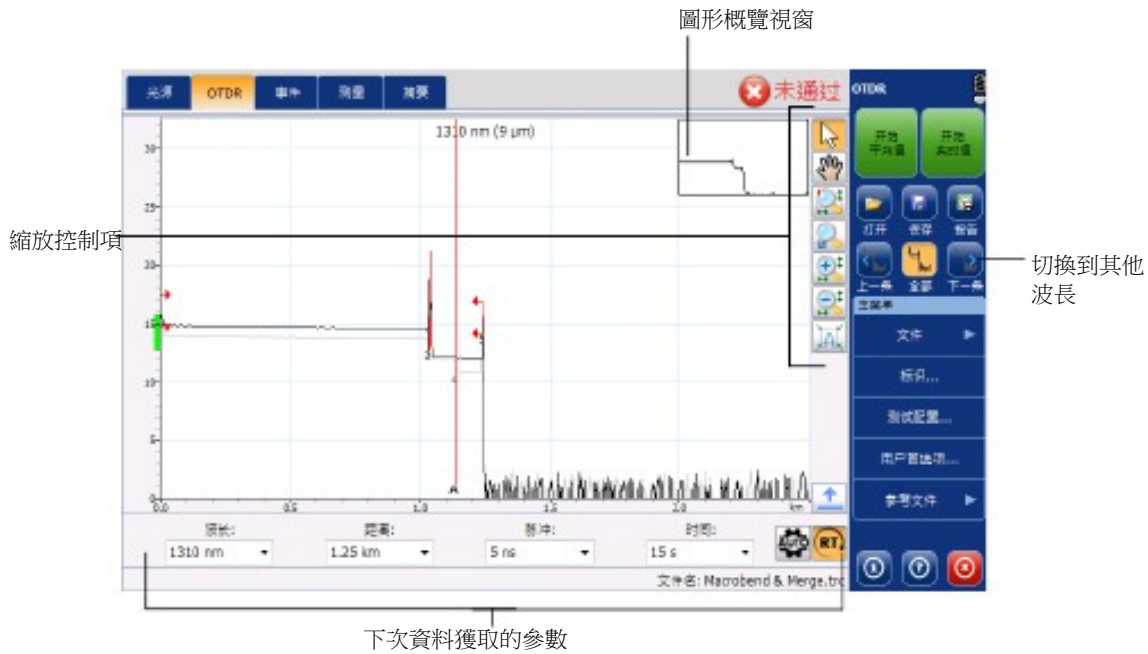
圖形概覽視窗

光源 OTDR 事件 测量 摘要

未通过

OTDR

开始平均值 开始实时值

打开 保存 报告

上一条 全部 下一条

主菜单

文件

标识...

测试配置...

用户首选项...

参考文件

1310 nm (9 μm)

縮放控制項

切換到其他波長

30 25 20 15 10 5 0

0.0 0.5 1.0 1.5 2.0 km

波长: 1310 nm

距离: 1.25 km

脉冲: 5 ns

时间: 15 s

AUTO RT

文件名: Macrobend & Merge.trc

下次資料獲取的參數